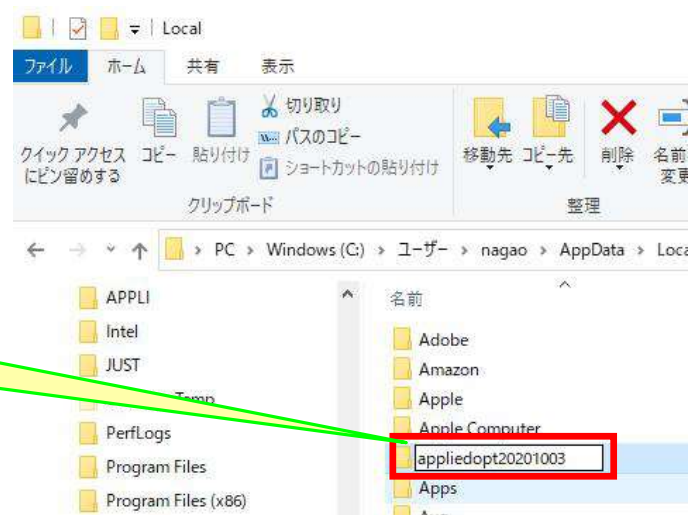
Local

ファイル ホーム 共有 表示

クイック アクセスにピン留めする コピー 貼り付け 切り取り パスのコピー ショートカットの貼り付け

クリップボード

移動先 コピー先 削除 名前の変更

整理

PC › Windows (C:) › ユーザー › nagao › AppData › Loca

APPLI
Intel
JUST
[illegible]Temp
PerfLogs
Program Files
Program Files (x86)

名前
Adobe
Amazon
Apple
Apple Computer
appliedopt20201003
Apps
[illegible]